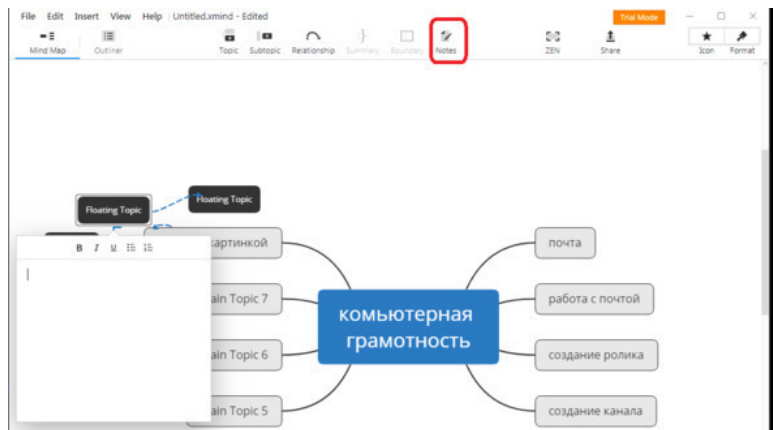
File Edit Insert View Help Untitled.xmind - Edited

Trial Mode

Mind Map Outliner

Topic Subtopic Relationship Summary Boundary Notes

ZEN Share

Icon Format

Floating Topic

Floating Topic

B I U

картинкой

ain Topic 7

ain Topic 6

ain Topic 5

комьютерная грамотность

почта

работа с почтой

создание ролика

создание канала